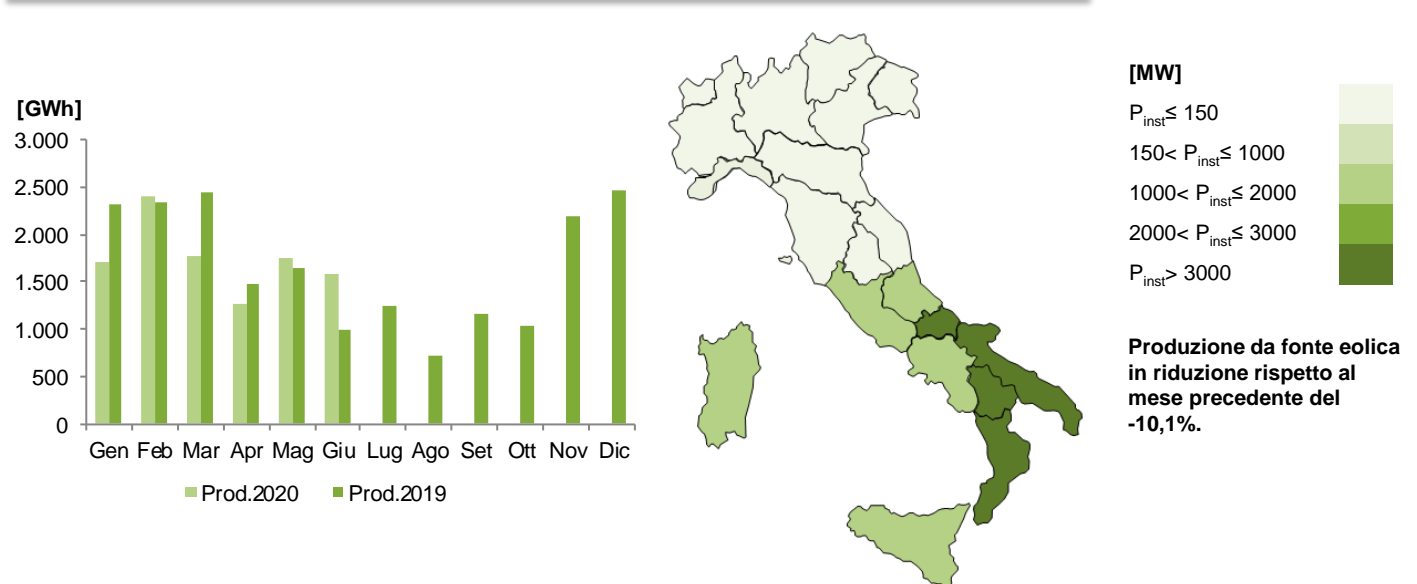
[GWh]
3.000
2.500
2.000
1.500
1.000
500
0

Gen Feb Mar Apr Mag Giu Lug Ago Set Ott Nov Dic

Prod.2020 Prod.2019

[MW]
$P_{inst}$≤ 150
150< $P_{inst}$≤ 1000
1000< $P_{inst}$≤ 2000
2000< $P_{inst}$≤ 3000
$P_{inst}$> 3000

Produzione da fonte eolica in riduzione rispetto al mese precedente del -10,1%.